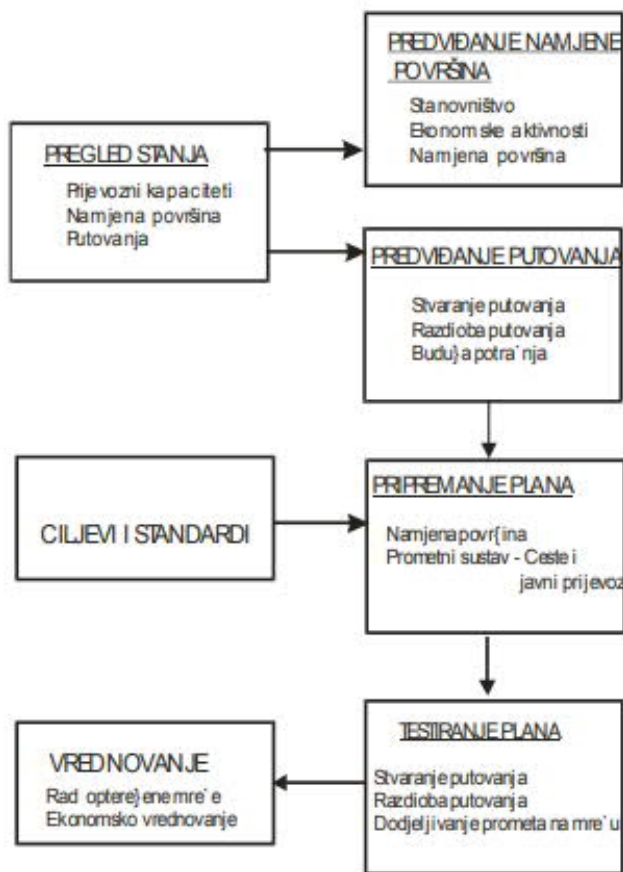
PREGLED STANJA
Prijevozni kapaciteti
Namjena površina
Putovanja

PREDVIĐANJE NAMJENE POVRŠINA
Stanovništvo
Ekonomske aktivnosti
Namjena površina

PREDVIĐANJE PUTOVANJA
Stvaranje putovanja
Razdioba putovanja
Budu}a potra`nja

CILJEVI I STANDARDI

PRIPREMANJE PLANA
Namjena povr{ina
Prometni sustav - Ceste i javni prijevoz

TESTIRANJE PLANA
Stvaranje putovanja
Razdioba putovanja
Dodjeljivanje prometa na mre`u

VREDNOVANJE
Rad optere}ene mre`e
Ekonomsko vrednovanje